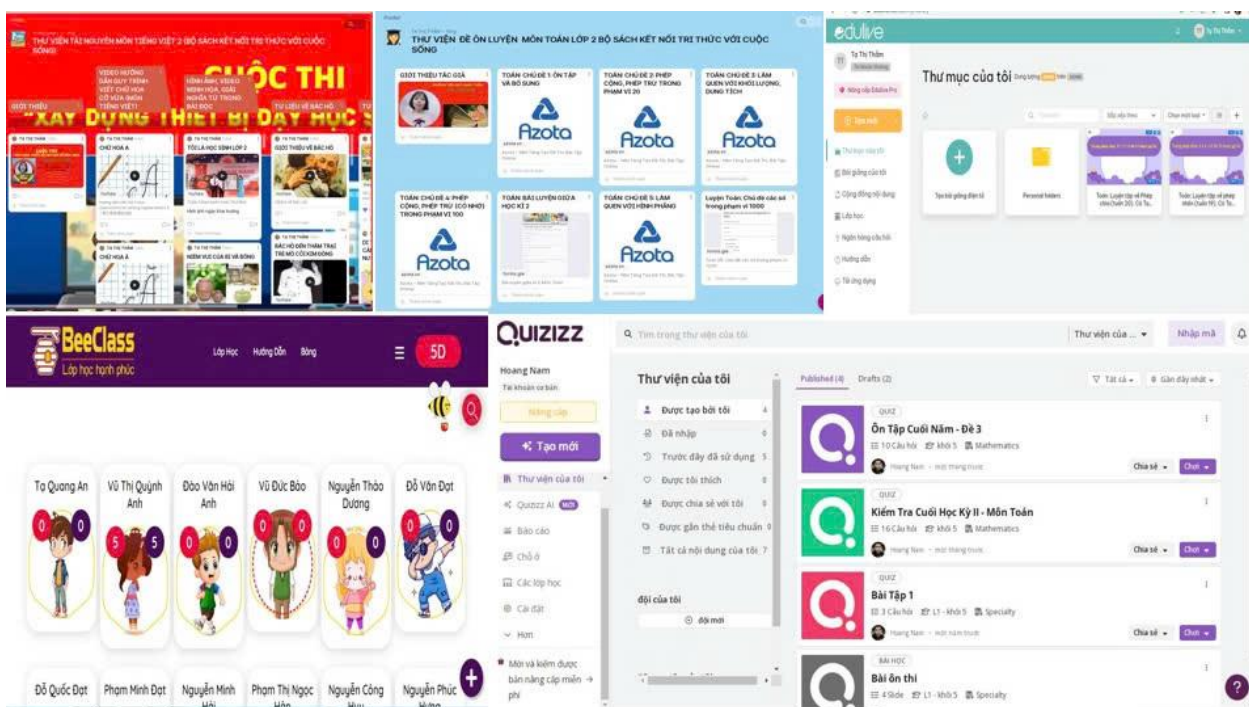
THƯ VIỆN TÀI NGUYÊN MÔN TIẾNG VIỆT 2 BỘ SÁCH KẾT NỐI TRI THỨC VỚI CUỘC SỐNG

CUỘC THI
XÂY DỰNG THIẾT BỊ DẠY HỌC

GIỚI THIỆU

VIDEO HƯỚNG DẪN QUY TRÌNH VIẾT CHỮ HOA ĐÃ VỪA (MÔN TIẾNG VIỆT)

HÌNH ẢNH, VIDEO MINH HOẠ, GIẢI NGHĨA TỪ TRONG BÀI ĐỌC

TƯ LIỆU VỀ BÁC HỒ

CHỮ HOA A

TÔI LÀ HỌC SINH LỚP 2

GIỚI THIỆU VỀ BÁC HỒ

CHỮ HOA Ă

NIỀM VUI CỦA BI VÀ BỐNG

BÁC HỒ ĐẾN THĂM TRẠI TRẺ MỒ CÔI KIM ĐỒNG

THƯ VIỆN ĐỀ ÔN LUYỆN MÔN TOÁN LỚP 2 BỘ SÁCH KẾT NỐI TRI THỨC VỚI CUỘC SỐNG

GIỚI THIỆU TÁC GIẢ

TOÁN CHỦ ĐỀ 1: ÔN TẬP VÀ BỔ SUNG

TOÁN CHỦ ĐỀ 2: PHÉP CỘNG, PHÉP TRỪ TRONG PHẠM VI 20

TOÁN CHỦ ĐỀ 3: LÀM QUEN VỚI KHỐI LƯỢNG, DUNG TÍCH

Azota

TOÁN CHỦ ĐỀ 4: PHÉP CỘNG, PHÉP TRỪ (CÓ NHỚ) TRONG PHẠM VI 100

TOÁN BÀI LUYỆN GIỮA HỌC KÌ 2

TOÁN CHỦ ĐỀ 5: LÀM QUEN VỚI HÌNH PHẲNG

Luyện Toán: Chủ đề các số trong phạm vi 1000

edulive

Tạ Thị Thắm

Nâng cấp Edulive Pro

Tạo mới

Thư mục của tôi

Bài giảng của tôi

Cộng đồng nội dung

Lớp học

Ngân hàng câu hỏi

Hướng dẫn

Tải ứng dụng

Thư mục của tôi

Tạo bài giảng đơn lẻ

Personal folders

BeeClass
Lớp học hạnh phúc

Lớp Học Hướng Dẫn Bảng

5D

Tạ Quang An

Vũ Thị Quỳnh Anh

Đào Văn Hải Anh

Vũ Đức Bảo

Nguyễn Thảo Dương

Đỗ Văn Đạt

Đỗ Quốc Đạt

Phạm Minh Đạt

Nguyễn Minh Hải

Phạm Thị Ngọc Hân

Nguyễn Công Huy

Nguyễn Phúc Hưng

QUIZIZZ

Tìm trong thư viện của tôi

Thư viện của ...

Nhập mã

Hoang Nam
Tài khoản cơ bản

Nâng cấp

Tạo mới

Thư viện của tôi

Quizizz AI

Báo cáo

Chủ đề

Các lớp học

Cài đặt

Hơn

Mời và kiếm được bản nâng cấp miễn phí

Thư viện của tôi

Được tạo bởi tôi 4

Đã nhập 0

Trước đây đã sử dụng 5

Được thích 0

Được chia sẻ với tôi 0

Được gắn thẻ tiêu chuẩn 0

Tất cả nội dung của tôi 7

đội của tôi

đội mới

Published (4) Drafts (2)

Tất cả

Gần đây nhất

QUIZ
Ôn Tập Cuối Năm - Đề 3
10 Câu hỏi khối 5 Mathematics
Hoang Nam · một tháng trước
Chia sẻ Chơi

QUIZ
Kiểm Tra Cuối Học Kỳ II - Môn Toán
16 Câu hỏi khối 5 Mathematics
Hoang Nam · một tháng trước
Chia sẻ Chơi

QUIZ
Bài Tập 1
3 Câu hỏi L1 - khối 5 Specialty
Hoang Nam · một năm trước
Chia sẻ Chơi

BÀI HỌC
Bài ôn thi
4 Slide L1 - khối 5 Specialty